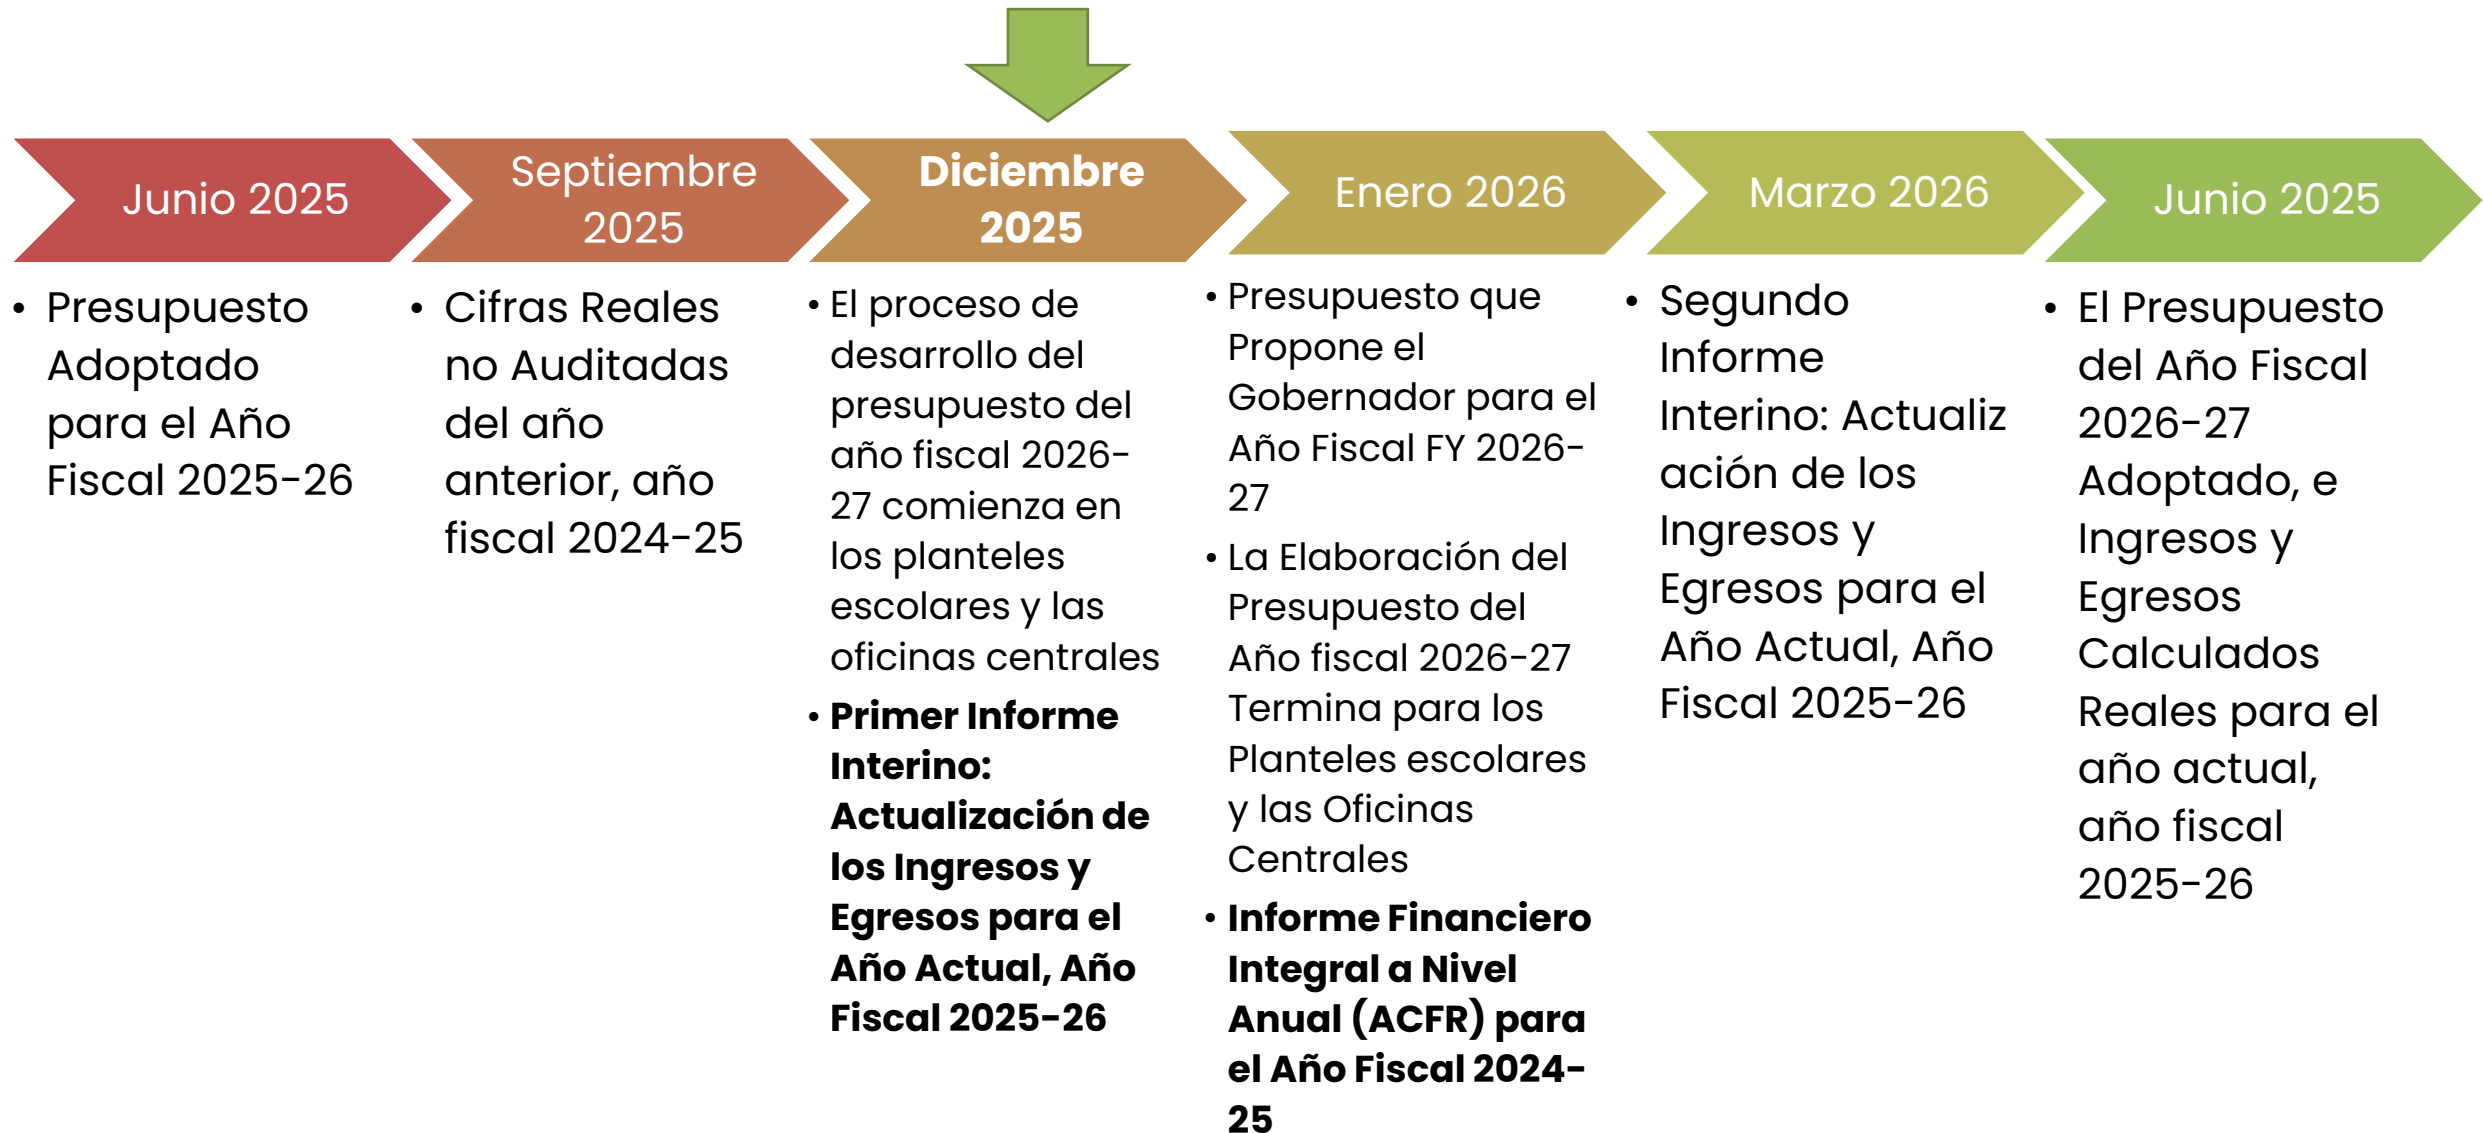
Junio 2025

Septiembre 2025

**Diciembre 2025**

Enero 2026

Marzo 2026

Junio 2025

- Presupuesto Adoptado para el Año Fiscal 2025-26

- Cifras Reales no Auditadas del año anterior, año fiscal 2024-25

- El proceso de desarrollo del presupuesto del año fiscal 2026-27 comienza en los planteles escolares y las oficinas centrales
- **Primer Informe Interino: Actualización de los Ingresos y Egresos para el Año Actual, Año Fiscal 2025-26**

- Presupuesto que Propone el Gobernador para el Año Fiscal FY 2026-27
- La Elaboración del Presupuesto del Año fiscal 2026-27 Termina para los Planteles escolares y las Oficinas Centrales
- **Informe Financiero Integral a Nivel Anual (ACFR) para el Año Fiscal 2024-25**

- Segundo Informe Interino: Actualización de los Ingresos y Egresos para el Año Actual, Año Fiscal 2025-26

- El Presupuesto del Año Fiscal 2026-27 Adoptado, e Ingresos y Egresos Calculados Reales para el año actual, año fiscal 2025-26